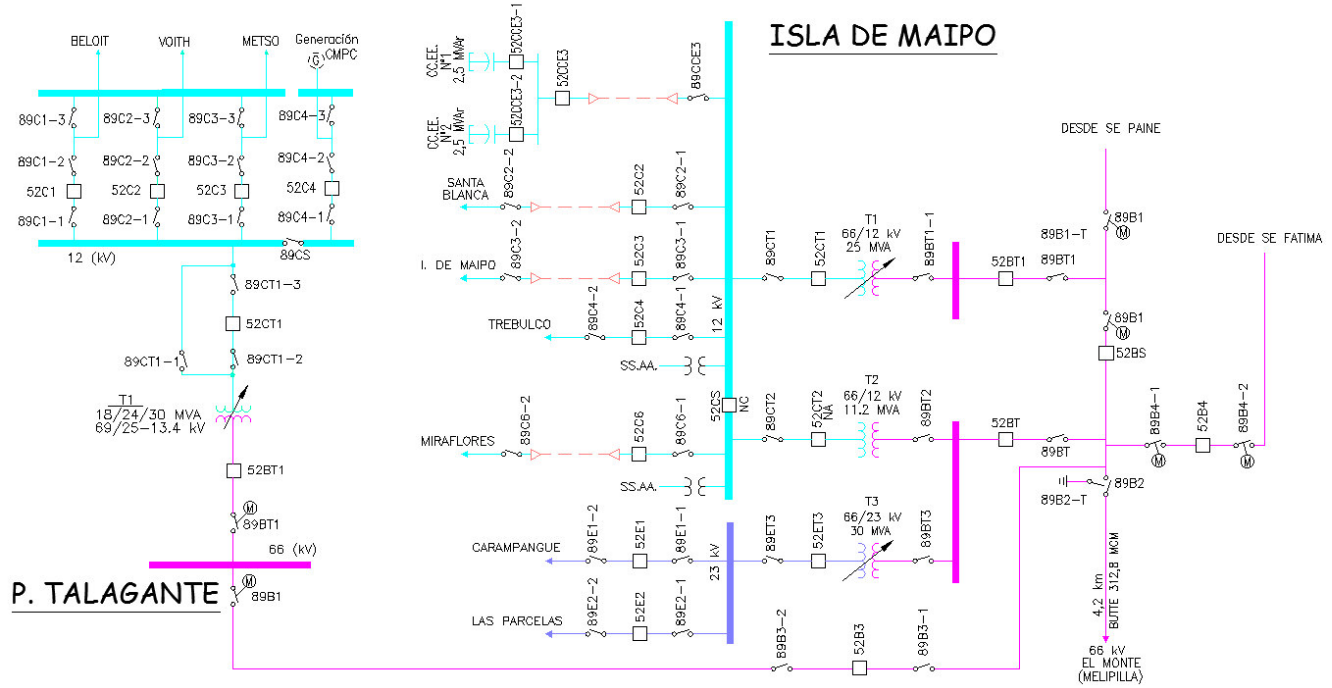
BELOIT
VOITH
METSO
Generación CMPC
89C1-3
89C2-3
89C3-3
89C4-3
89C1-2
89C2-2
89C3-2
89C4-2
52C1
52C2
52C3
52C4
89C1-1
89C2-1
89C3-1
89C4-1
12 (kV)
89CS
89CT1-3
52CT1
89CT1-1
89CT1-2
T1
18/24/30 MVA
69/25-13.4 kV
52BT1
89BT1
66 (kV)
P. TALAGANTE
89B1

ISLA DE MAIPO
CC.EE. N°1 2.5 MVAr
52CCE3-1
52CCE3
89CCE3
CC.EE. N°2 2.5 MVAr
52CCE3-2
SANTA BLANCA
89C2-2
52C2
89C2-1
I. DE MAIPO
89C3-2
52C3
89C3-1
89CT1
52CT1
T1
66/12 kV
25 MVA
89BT1-1
52BT1
89BT1
89B1-T
89B1
DESDE SE PAINE
DESDE SE FATIMA
TREBULCO
89C4-2
52C4
89C4-1
12 kV
89B1
52BS
SS.AA.
52CS
NC
MIRAFLORES
89C6-2
52C6
89C6-1
89CT2
52CT2
NA
T2
66/12 kV
11.2 MVA
89BT2
52BT
89BT
89B4-1
52B4
89B4-2
SS.AA.
89B2-T
89B2
CARAMPANGUE
89E1-2
52E1
89E1-1
23 kV
89ET3
52ET3
T3
66/23 kV
30 MVA
89BT3
4,2 km
BUTTE 312,8 MCM
LAS PARCELAS
89E2-2
52E2
89E2-1
89B3-2
52B3
89B3-1
66 kV
EL MONTE
(MELIPILLA)